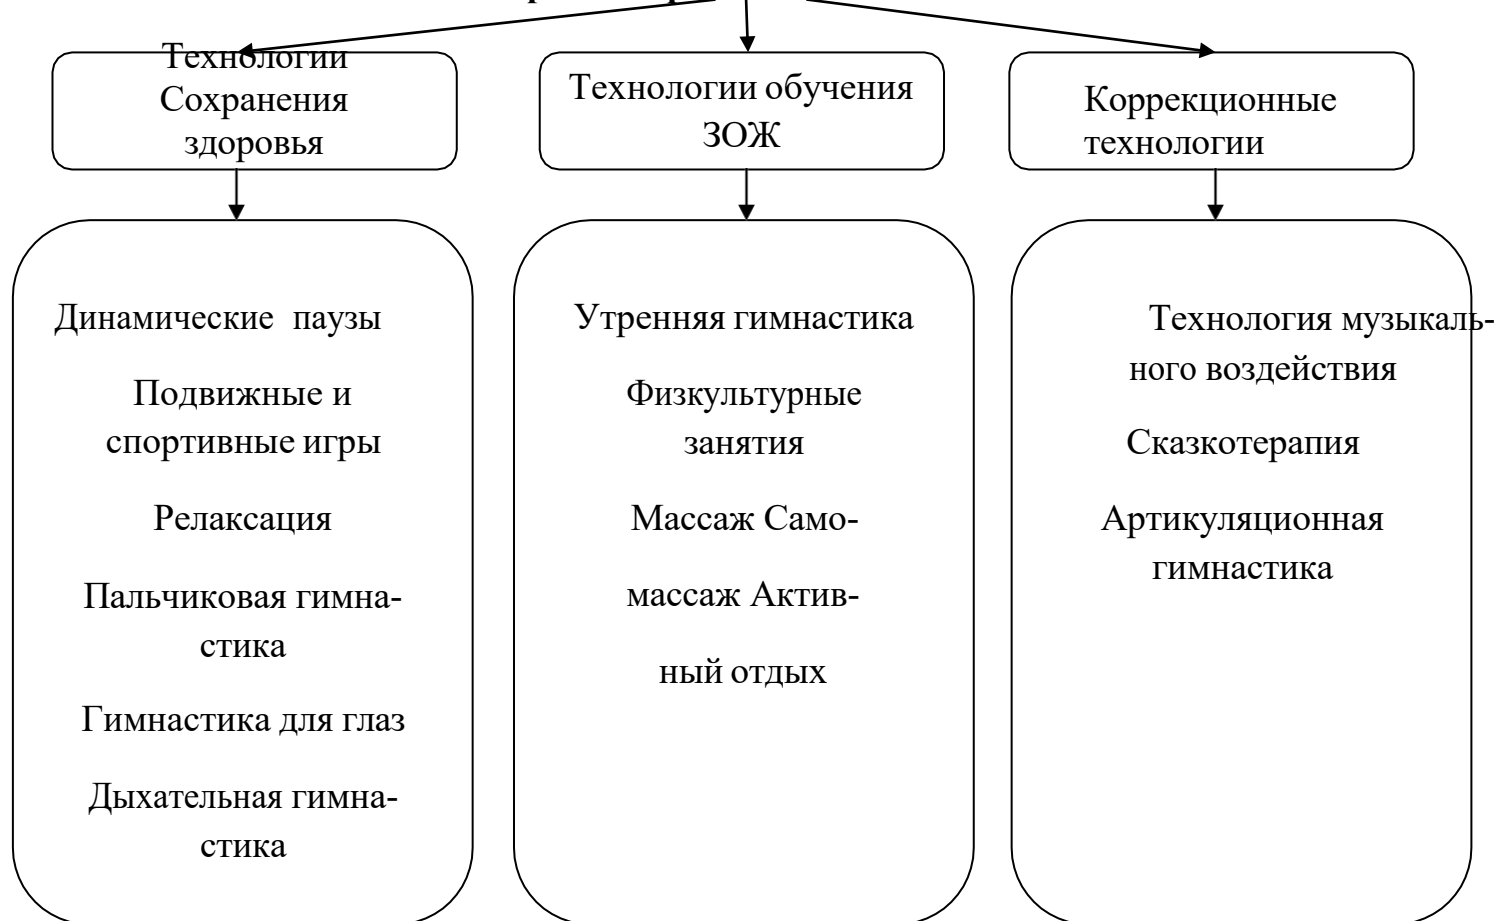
Технологии Сохранения здоровья

Технологии обучения ЗОЖ

Коррекционные технологии

Динамические паузы

Подвижные и спортивные игры

Релаксация

Пальчиковая гимнастика

Гимнастика для глаз

Дыхательная гимнастика

Утренняя гимнастика

Физкультурные занятия

Массаж Самомассаж Активный отдых

Технология музыкального воздействия

Сказкотерапия

Артикуляционная гимнастика